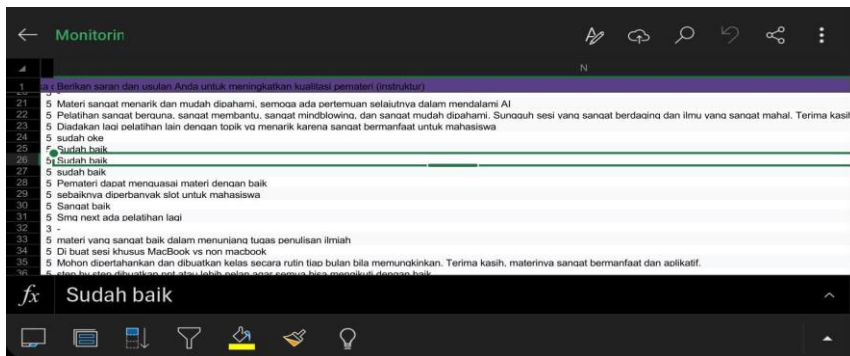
Monitorin

N

1 a ( Berikan saran dan usulan Anda untuk meningkatkan kualitasi pemateri (instruktur)
21 5 Materi sangat menarik dan mudah dipahami, semoga ada pertemuan selajutnya dalam mendalami AI
22 5 Pelatihan sangat berguna, sangat membantu, sangat mindblowing, dan sangat mudah dipahami. Sungguh sesi yang sangat berdaging dan ilmu yang sangat mahal. Terima kasi
23 5 Diadakan lagi pelatihan lain dengan topik yg menarik karena sangat bermanfaat untuk mahasiswa
24 5 sudah oke
25 5 Sudah baik
26 5 Sudah baik
27 5 sudah baik
28 5 Pemateri dapat menguasai materi dengan baik
29 5 sebaiknya diperbanyak slot untuk mahasiswa
30 5 Sangat baik
31 5 Smg next ada pelatihan lagi
32 3 -
33 5 materi yang sangat baik dalam menunjang tugas penulisan ilmiah
34 5 Di buat sesi khusus MacBook vs non macbook
35 5 Mohon dipertahankan dan dibuatkan kelas secara rutin tiap bulan bila memungkinkan. Terima kasih, materinya sangat bermanfaat dan aplikatif.
36 5 step by step dibuatkan ppt atau lebih pelan agar semua bisa mengikuti dengan baik

$fx$ Sudah baik